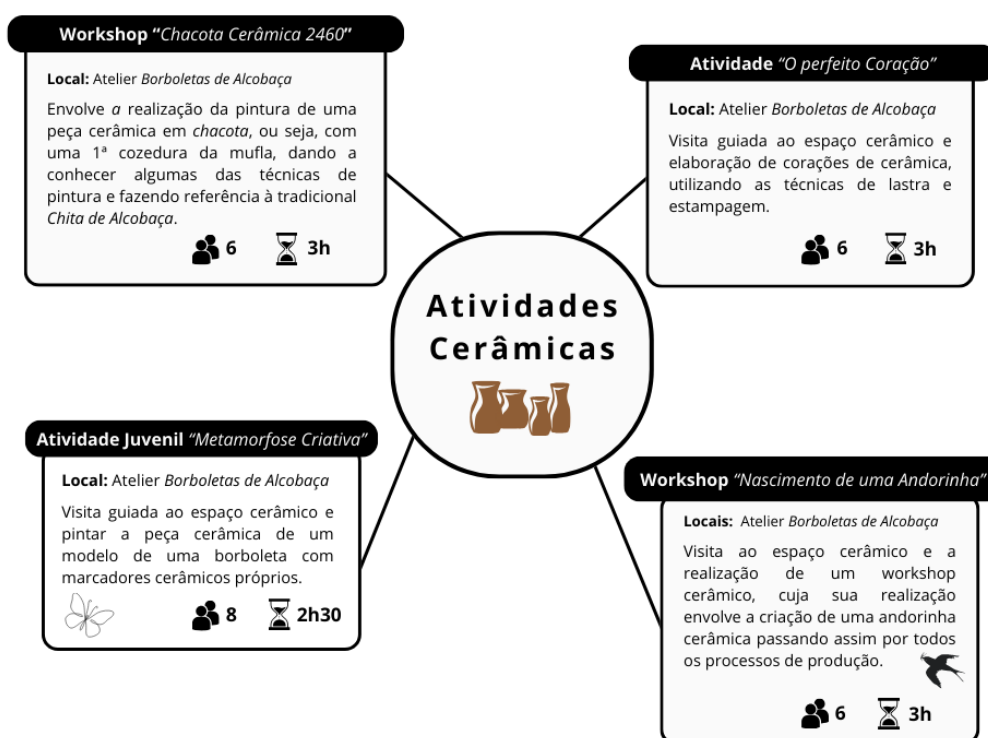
Workshop "Chacota Cerâmica 2460"

Local: Atelier Borboletas de Alcobaça

Envolve a realização da pintura de uma peça cerâmica em chacota, ou seja, com uma 1ª cozedura da mufla, dando a conhecer algumas das técnicas de pintura e fazendo referência à tradicional Chita de Alcobaça.

6 3h

Atividade "O perfeito Coração"

Local: Atelier Borboletas de Alcobaça

Visita guiada ao espaço cerâmico e elaboração de corações de cerâmica, utilizando as técnicas de lastra e estampagem.

6 3h

Atividades Cerâmicas

Atividade Juvenil "Metamorfose Criativa"

Local: Atelier Borboletas de Alcobaça

Visita guiada ao espaço cerâmico e pintar a peça cerâmica de um modelo de uma borboleta com marcadores cerâmicos próprios.

8 2h30

Workshop "Nascimento de uma Andorinha"

Locais: Atelier Borboletas de Alcobaça

Visita ao espaço cerâmico e a realização de um workshop cerâmico, cuja sua realização envolve a criação de uma andorinha cerâmica passando assim por todos os processos de produção.

6 3h